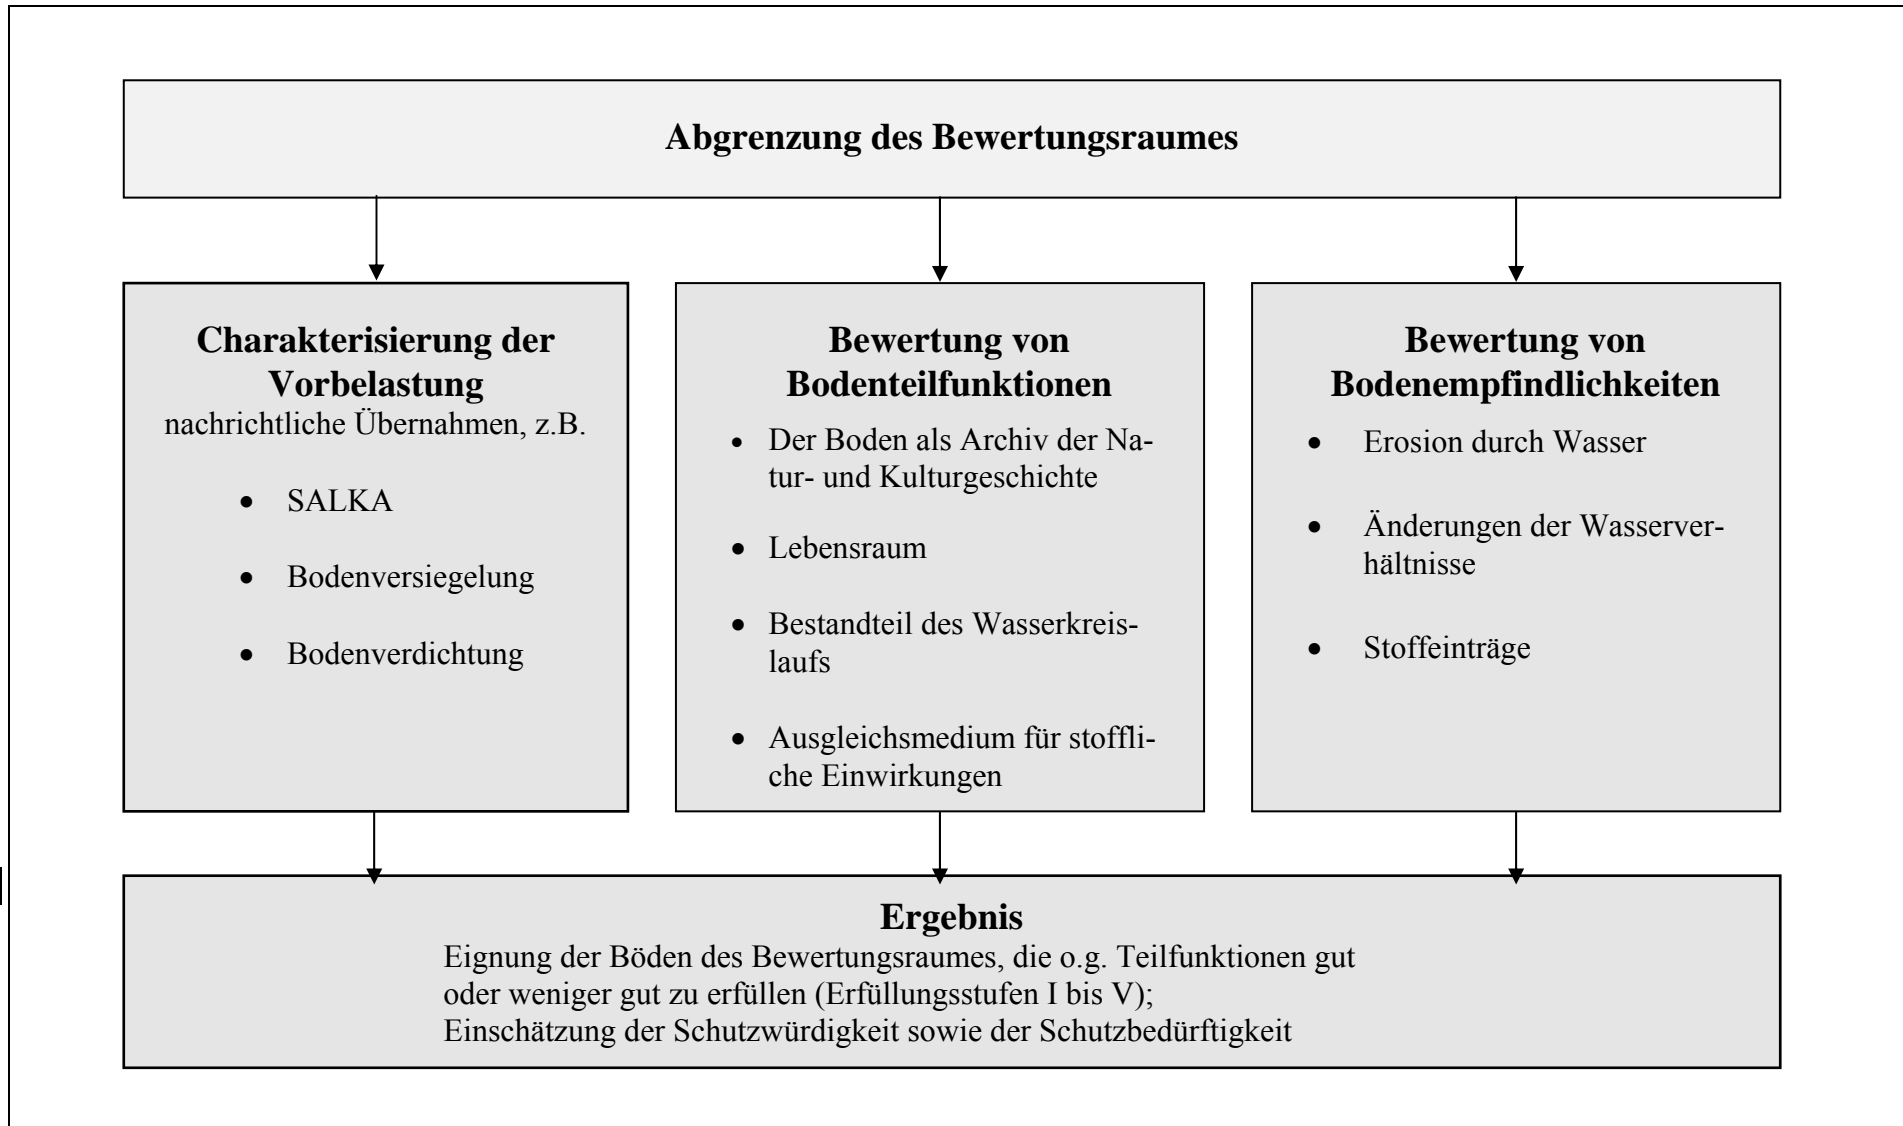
Abgrenzung des Bewertungsraumes

Charakterisierung der Vorbelastung
nachrichtliche Übernahmen, z.B.

- SALKA
- Bodenversiegelung
- Bodenverdichtung

Bewertung von Bodenteilfunktionen

- Der Boden als Archiv der Natur- und Kulturgeschichte
- Lebensraum
- Bestandteil des Wasserkreislaufs
- Ausgleichsmedium für stoffliche Einwirkungen

Bewertung von Bodenempfindlichkeiten

- Erosion durch Wasser
- Änderungen der Wasserverhältnisse
- Stoffeinträge

Ergebnis
Eignung der Böden des Bewertungsraumes, die o.g. Teilfunktionen gut oder weniger gut zu erfüllen (Erfüllungsstufen I bis V);
Einschätzung der Schutzwürdigkeit sowie der Schutzbedürftigkeit